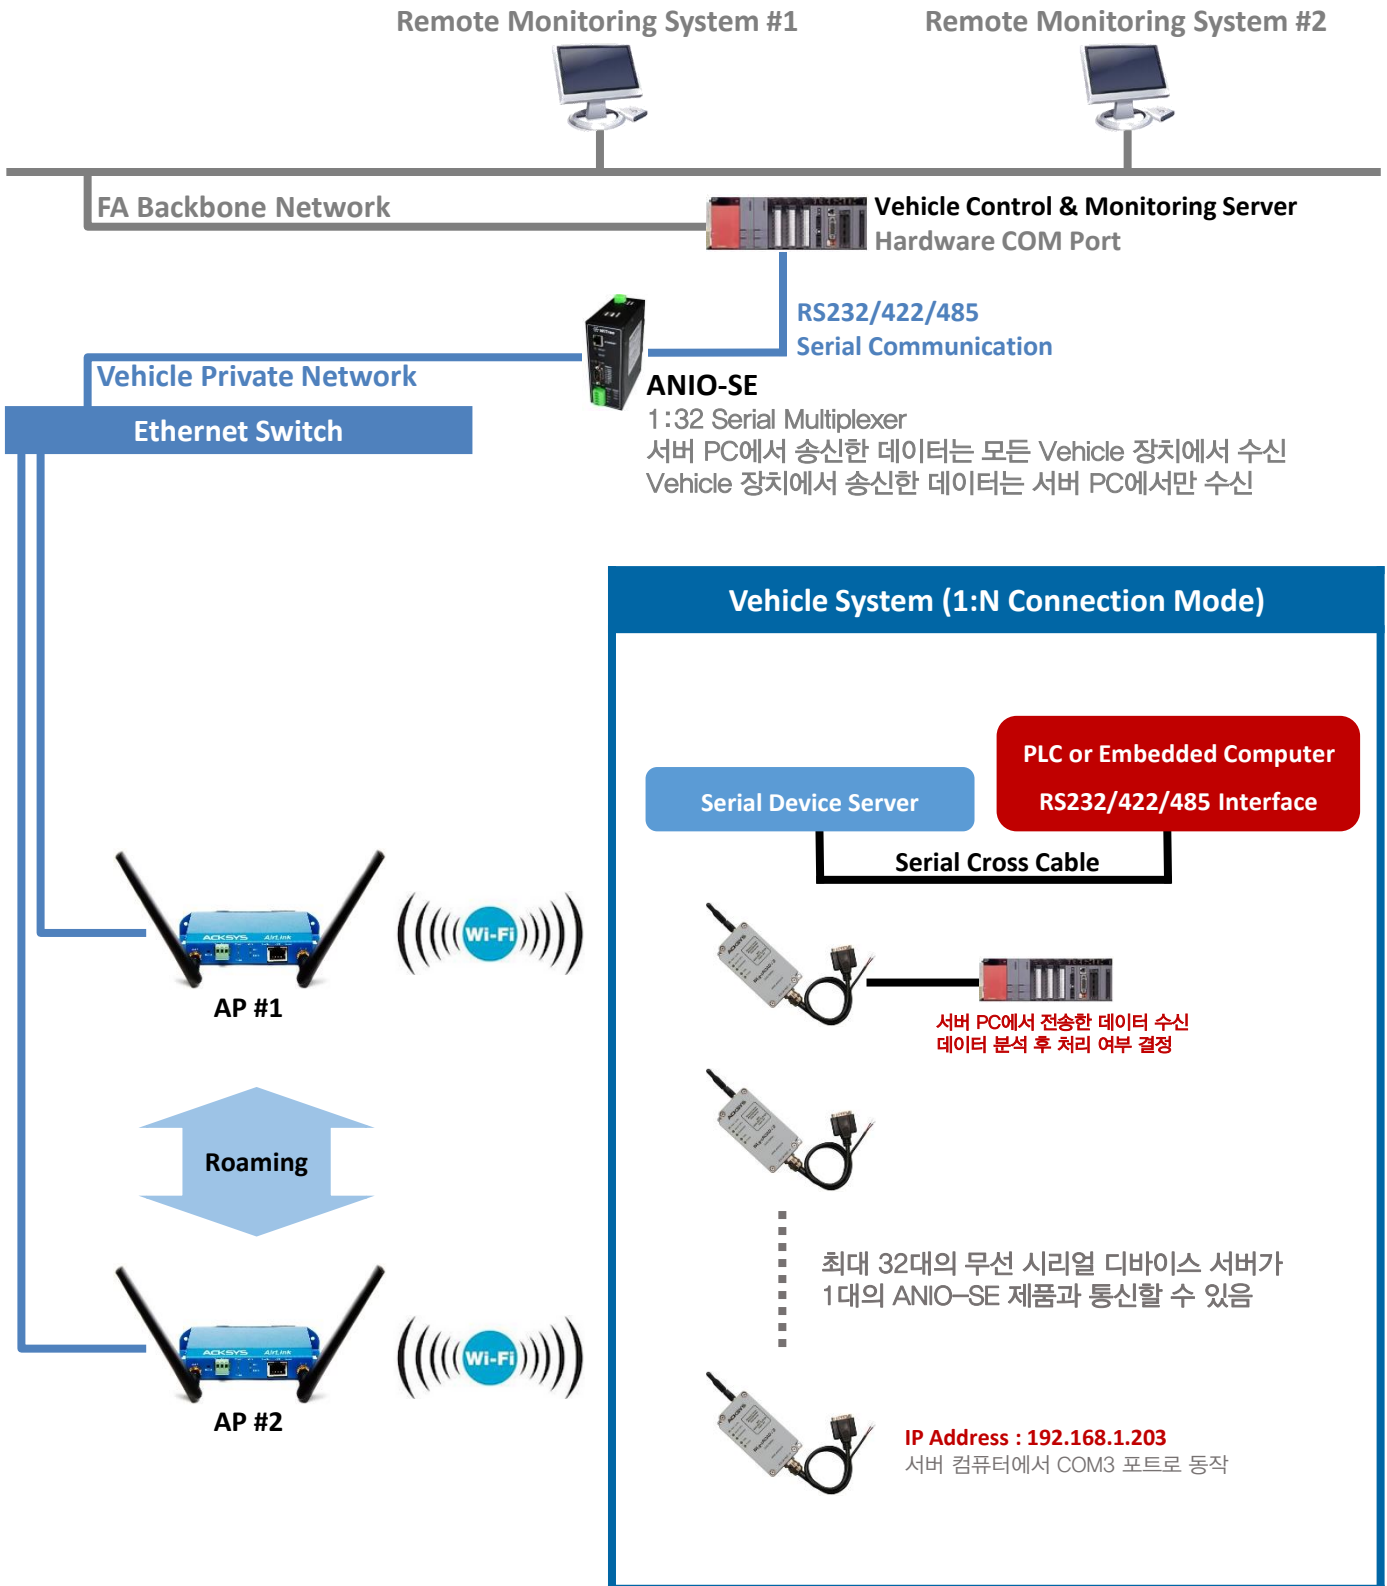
Remote Monitoring System #1

Remote Monitoring System #2

FA Backbone Network

Vehicle Control & Monitoring Server
Hardware COM Port

RS232/422/485
Serial Communication

Vehicle Private Network

Ethernet Switch

ANIO-SE
1:32 Serial Multiplexer
서버 PC에서 송신한 데이터는 모든 Vehicle 장치에서 수신
Vehicle 장치에서 송신한 데이터는 서버 PC에서만 수신

Vehicle System (1:N Connection Mode)

PLC or Embedded Computer
RS232/422/485 Interface

Serial Device Server

Serial Cross Cable

Wi-Fi

AP #1

서버 PC에서 전송한 데이터 수신
데이터 분석 후 처리 여부 결정

Roaming

최대 32대의 무선 시리얼 디바이스 서버가
1대의 ANIO-SE 제품과 통신할 수 있음

Wi-Fi

AP #2

IP Address : 192.168.1.203
서버 컴퓨터에서 COM3 포트로 동작